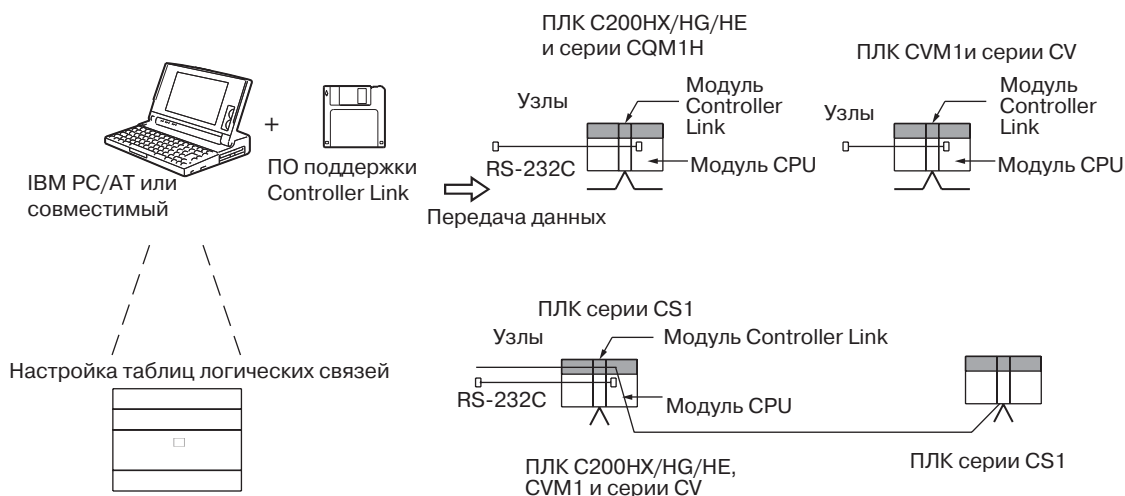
ПЛК C200HX/HG/HE и серии CQM1H

ПЛК CVM1и серии CV

+

IBM PC/AT или совместимый

ПО поддержки Controller Link

Узлы

Модуль Controller Link

RS-232C

Модуль CPU

Узлы

Модуль Controller Link

Модуль CPU

Передача данных

ПЛК серии CS1

Узлы

Модуль Controller Link

Настройка таблиц логических связей

RS-232C

Модуль CPU

ПЛК C200HX/HG/HE, CVM1 и серии CV

ПЛК серии CS1